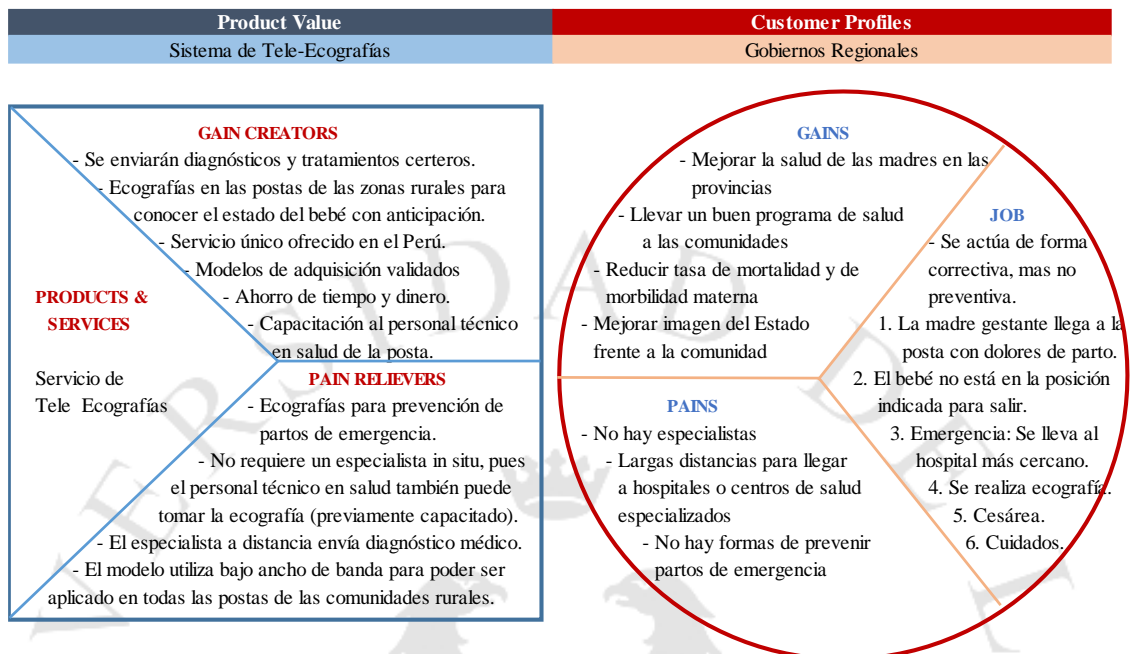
| Product Value | Customer Profiles |
|---|---|
| Sistema de Tele-Ecografías | Gobiernos Regionales |

GAIN CREATORS
- Se enviarán diagnósticos y tratamientos certeros.
- Ecografías en las postas de las zonas rurales para conocer el estado del bebé con anticipación.
- Servicio único ofrecido en el Perú.
- Modelos de adquisición validados
- Ahorro de tiempo y dinero.
- Capacitación al personal técnico en salud de la posta.

PRODUCTS & SERVICES

Servicio de Tele Ecografías

PAIN RELIEVERS
- Ecografías para prevención de partos de emergencia.
- No requiere un especialista in situ, pues el personal técnico en salud también puede tomar la ecografía (previamente capacitado).
- El especialista a distancia envía diagnóstico médico.
- El modelo utiliza bajo ancho de banda para poder ser aplicado en todas las postas de las comunidades rurales.

GAINS
- Mejorar la salud de las madres en las provincias
- Llevar un buen programa de salud a las comunidades
- Reducir tasa de mortalidad y de morbilidad materna
- Mejorar imagen del Estado frente a la comunidad

JOB
- Se actúa de forma correctiva, mas no preventiva.
1. La madre gestante llega a la posta con dolores de parto.
2. El bebé no está en la posición indicada para salir.
3. Emergencia: Se lleva al hospital más cercano.
4. Se realiza ecografía.
5. Cesárea.
6. Cuidados.

PAINS
- No hay especialistas
- Largas distancias para llegar a hospitales o centros de salud especializados
- No hay formas de prevenir partos de emergencia